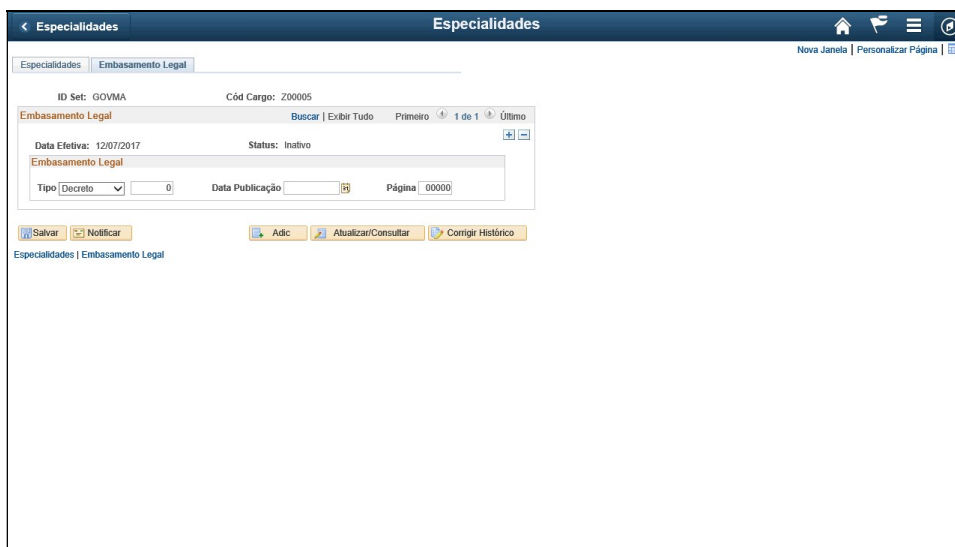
< Especialidades

Especialidades

Nova Janela | Personalizar Página |

Especialidades | Embasamento Legal

ID Set: GOVMA

Cód Cargo: Z00005

Embasamento Legal

Buscar | Exibir Tudo

Primeiro 1 de 1 Último

Data Efetiva: 12/07/2017

Status: Inativo

Embasamento Legal

Tipo Decreto

0

Data Publicação

Página 00000

Salvar

Notificar

Adic

Atualizar/Consultar

Corrigir Histórico

Especialidades | Embasamento Legal